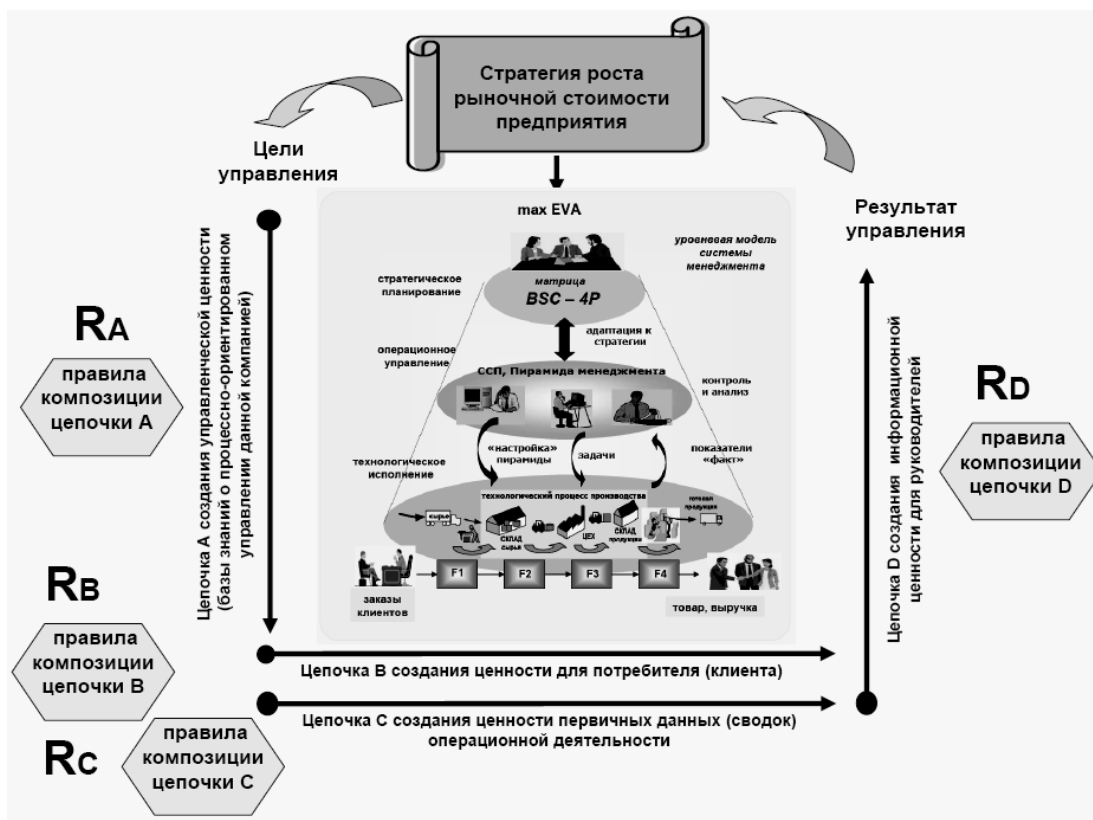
Стратегия роста рыночной стоимости предприятия

Цели управления

Результат управления

max EVA

уровневая модель системы менеджмента

стратегическое планирование

матрица BSC – 4P

адаптация к стратегии

операционное управление

ССП, Пирамида менеджмента

контроль и анализ

технологическое исполнение

«настройка» пирамиды

задачи

показатели «факт»

технологический процесс производства

сырье

СКЛАД сырья

ЦЕХ

СКЛАД продукции

готовая продукция

F1

F2

F3

F4

заказы клиентов

товар, выручка

$R_A$

правила композиции цепочки A

$R_B$

правила композиции цепочки B

$R_C$

правила композиции цепочки C

$R_D$

правила композиции цепочки D

Цепочка A создания управленческой ценности (базы знаний о процессно-ориентированном управлении данной компанией)

Цепочка D создания информационной ценности для руководителей

Цепочка B создания ценности для потребителя (клиента)

Цепочка C создания ценности первичных данных (сводок) операционной деятельности